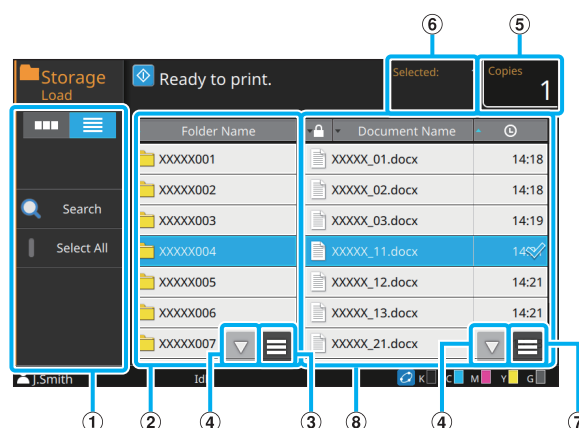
⑥ ⑤

Storage
Load

Ready to print.

Selected:

Copies
1

Search

Select All

Folder Name

XXXXX001
XXXXX002
XXXXX003
XXXXX004
XXXXX005
XXXXX006
XXXXX007

Document Name

| XXXXX_01.docx | 14:18 |
|---|---|
| XXXXX_02.docx | 14:18 |
| XXXXX_03.docx | 14:19 |
| XXXXX_11.docx | 14 |
| XXXXX_12.docx | 14:21 |
| XXXXX_13.docx | 14:21 |
| XXXXX_21.docx | |

J.Smith

Id

K C M Y G

① ② ④ ③ ⑧ ④ ⑦